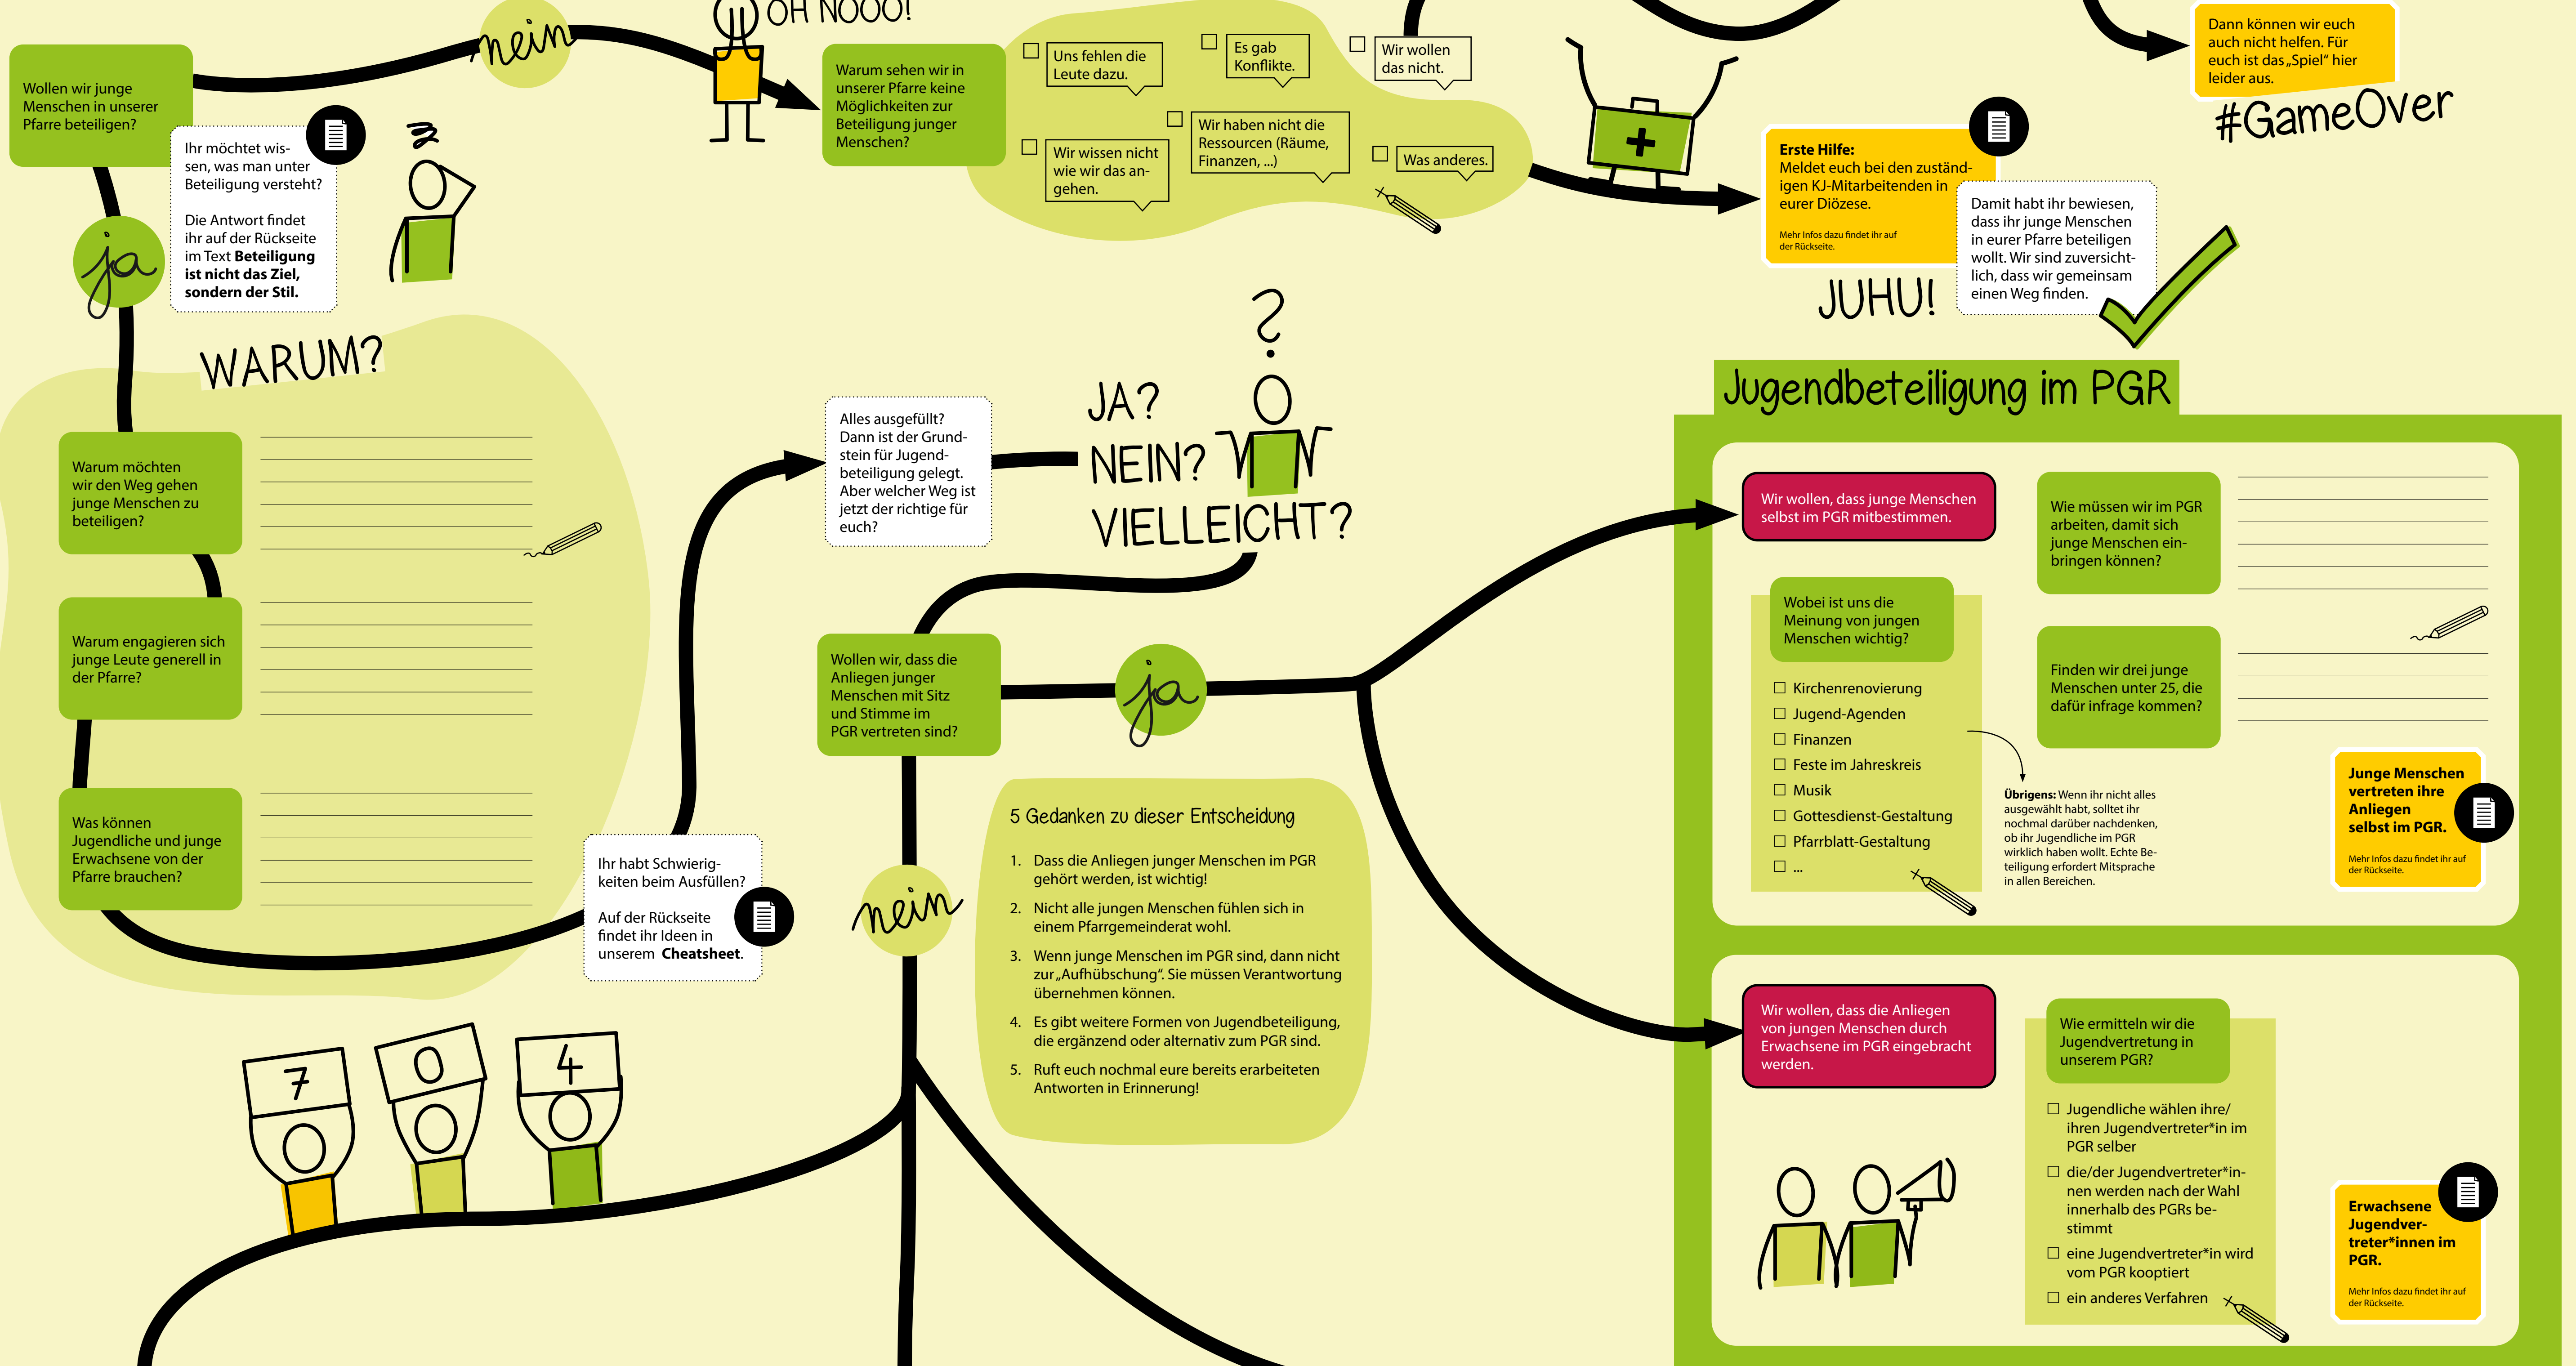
Wollen wir junge Menschen in unserer Pfarre beteiligen?

nein

OH NOOO!

Warum sehen wir in unserer Pfarre keine Möglichkeiten zur Beteiligung junger Menschen?

Uns fehlen die Leute dazu.

Es gab Konflikte.

Wir wollen das nicht.

Wir wissen nicht wie wir das angehen.

Wir haben nicht die Ressourcen (Räume, Finanzen, ...)

Was anderes.

Dann können wir euch auch nicht helfen. Für euch ist das „Spiel" hier leider aus.

#GameOver

Erste Hilfe:
Meldet euch bei den zuständigen KJ-Mitarbeitenden in eurer Diözese.

Mehr Infos dazu findet ihr auf der Rückseite.

JUHU!

Damit habt ihr bewiesen, dass ihr junge Menschen in eurer Pfarre beteiligen wollt. Wir sind zuversichtlich, dass wir gemeinsam einen Weg finden.

Ihr möchtet wissen, was man unter Beteiligung versteht?

Die Antwort findet ihr auf der Rückseite im Text **Beteiligung ist nicht das Ziel, sondern der Stil.**

ja

WARUM?

Warum möchten wir den Weg gehen junge Menschen zu beteiligen?

Warum engagieren sich junge Leute generell in der Pfarre?

Was können Jugendliche und junge Erwachsene von der Pfarre brauchen?

Ihr habt Schwierigkeiten beim Ausfüllen?

Auf der Rückseite findet ihr Ideen in unserem **Cheatsheet.**

Alles ausgefüllt? Dann ist der Grundstein für Jugendbeteiligung gelegt. Aber welcher Weg ist jetzt der richtige für euch?

JA?
NEIN?
VIELLEICHT?

Wollen wir, dass die Anliegen junger Menschen mit Sitz und Stimme im PGR vertreten sind?

ja

nein

5 Gedanken zu dieser Entscheidung

1. Dass die Anliegen junger Menschen im PGR gehört werden, ist wichtig!
2. Nicht alle jungen Menschen fühlen sich in einem Pfarrgemeinderat wohl.
3. Wenn junge Menschen im PGR sind, dann nicht zur „Aufhübschung". Sie müssen Verantwortung übernehmen können.
4. Es gibt weitere Formen von Jugendbeteiligung, die ergänzend oder alternativ zum PGR sind.
5. Ruft euch nochmal eure bereits erarbeiteten Antworten in Erinnerung!

7 0 4

Jugendbeteiligung im PGR

Wir wollen, dass junge Menschen selbst im PGR mitbestimmen.

Wie müssen wir im PGR arbeiten, damit sich junge Menschen einbringen können?

Wobei ist uns die Meinung von jungen Menschen wichtig?

☐ Kirchenrenovierung
☐ Jugend-Agenden
☐ Finanzen
☐ Feste im Jahreskreis
☐ Musik
☐ Gottesdienst-Gestaltung
☐ Pfarrblatt-Gestaltung
☐ ...

Finden wir drei junge Menschen unter 25, die dafür infrage kommen?

**Übrigens:** Wenn ihr nicht alles ausgewählt habt, solltet ihr nochmal darüber nachdenken, ob ihr Jugendliche im PGR wirklich haben wollt. Echte Beteiligung erfordert Mitsprache in allen Bereichen.

**Junge Menschen vertreten ihre Anliegen selbst im PGR.**

Mehr Infos dazu findet ihr auf der Rückseite.

Wir wollen, dass die Anliegen von jungen Menschen durch Erwachsene im PGR eingebracht werden.

Wie ermitteln wir die Jugendvertretung in unserem PGR?

☐ Jugendliche wählen ihre/ihren Jugendvertreter*in im PGR selber
☐ die/der Jugendvertreter*innen werden nach der Wahl innerhalb des PGRs bestimmt
☐ eine Jugendvertreter*in wird vom PGR kooptiert
☐ ein anderes Verfahren

**Erwachsene Jugendvertreter*innen im PGR.**

Mehr Infos dazu findet ihr auf der Rückseite.